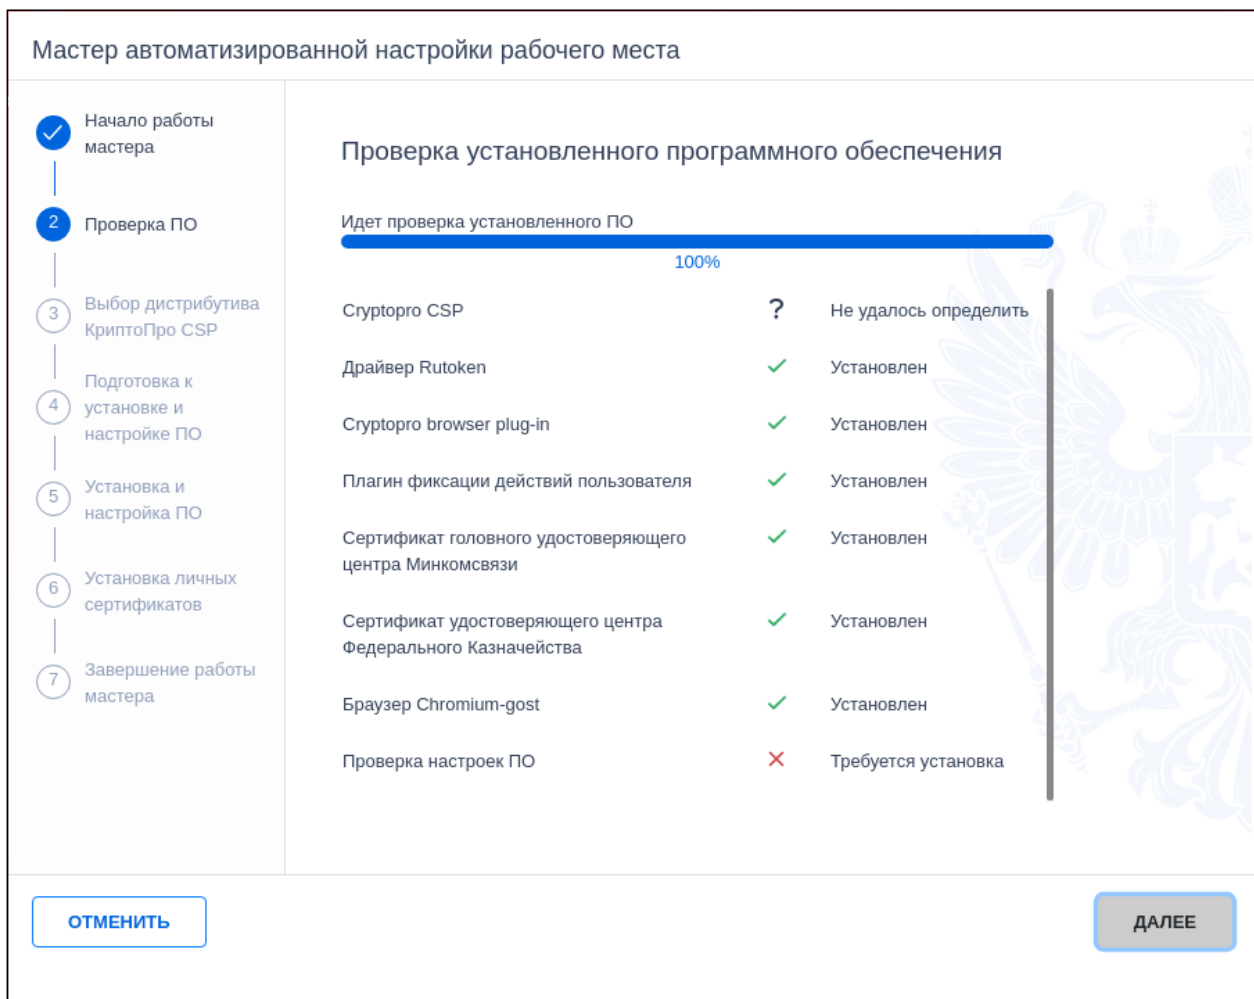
Мастер автоматизированной настройки рабочего места

Начало работы мастера

2 Проверка ПО

3 Выбор дистрибутива КриптоПро CSP

4 Подготовка к установке и настройке ПО

5 Установка и настройка ПО

6 Установка личных сертификатов

7 Завершение работы мастера

Проверка установленного программного обеспечения

Идет проверка установленного ПО

100%

| | | |
|---|---|---|
| Cryptopro CSP | ? | Не удалось определить |
| Драйвер Rutoken | ✓ | Установлен |
| Cryptopro browser plug-in | ✓ | Установлен |
| Плагин фиксации действий пользователя | ✓ | Установлен |
| Сертификат головного удостоверяющего центра Минкомсвязи | ✓ | Установлен |
| Сертификат удостоверяющего центра Федерального Казначейства | ✓ | Установлен |
| Браузер Chromium-gost | ✓ | Установлен |
| Проверка настроек ПО | ✕ | Требуется установка |

ОТМЕНИТЬ

ДАЛЕЕ